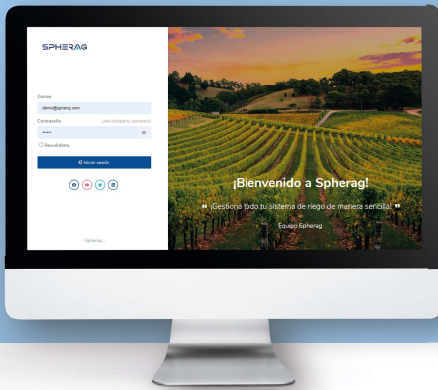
SPHERAG

Correo
demo@spherag.com
Contraseña
¿Has olvidado tu contraseña?
••••••
Recuérdame
Iniciar sesión

- Spherag -

¡Bienvenido a Spherag!
❝ ¡Gestiona todo tu sistema de riego de manera sencilla! ❞
Equipo Spherag